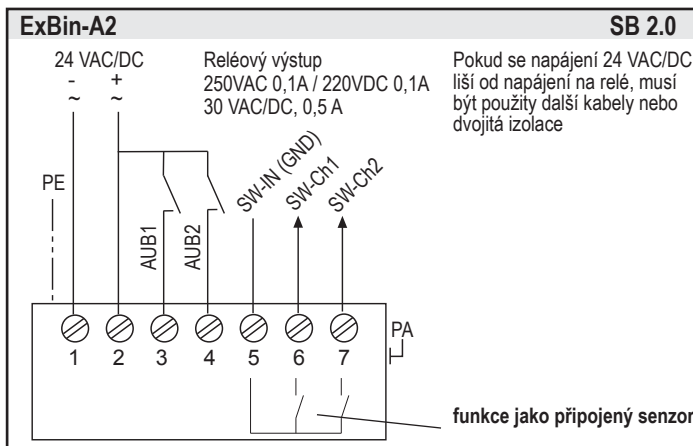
ExBin-A2

SB 2.0

24 VAC/DC
- +
~ ~

Reléový výstup
250VAC 0,1A / 220VDC 0,1A
30 VAC/DC, 0,5 A

Pokud se napájení 24 VAC/DC liší od napájení na relé, musí být použity další kabely nebo dvojitá izolace

PE

AUB1

AUB2

SW-IN (GND)

SW-Ch1

SW-Ch2

1 2 3 4 5 6 7

PA

funkce jako připojený senzor